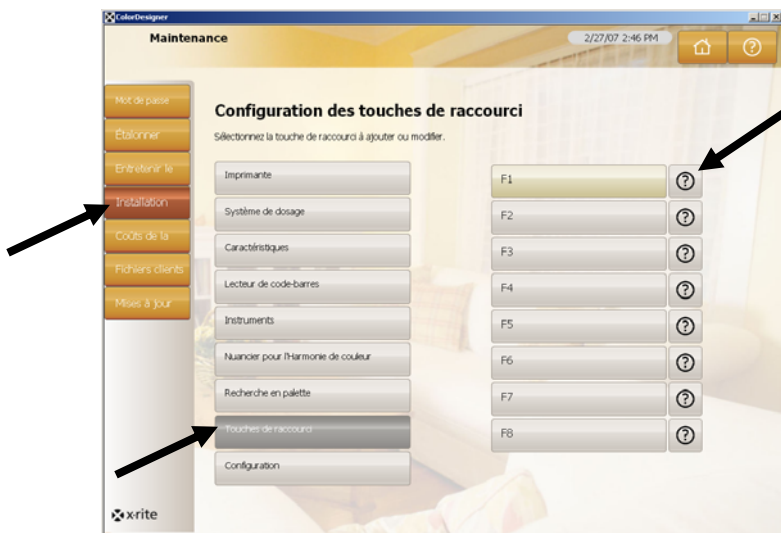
ColorDesigner

Maintenance

2/27/07 2:46 PM

Mot de passe
Étalonner
Entretenir le
Installation
Coûts de la
Fichiers clients
Mises à jour

Configuration des touches de raccourci

Sélectionnez la touche de raccourci à ajouter ou modifier.

Imprimante
Système de dosage
Caractéristiques
Lecteur de code-barres
Instruments
Nuancier pour l'Harmonie de couleur
Recherche en palette
Touches de raccourci
Configuration

F1
F2
F3
F4
F5
F6
F7
F8

x·rite